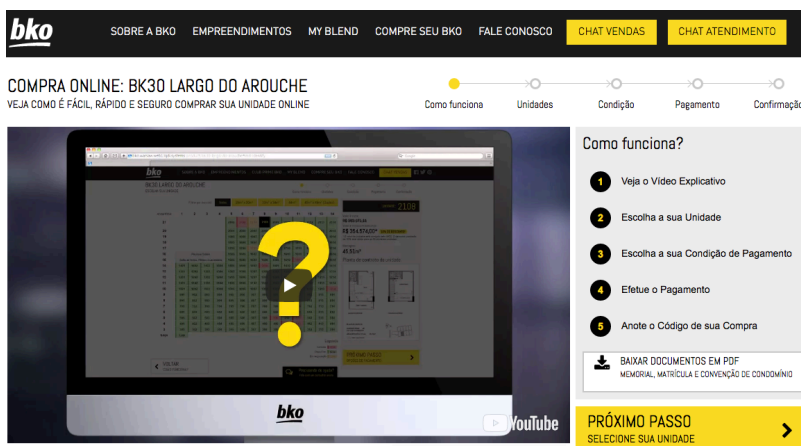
bko SOBRE A BKO EMPREENDIMENTOS MY BLEND COMPRE SEU BKO FALE CONOSCO CHAT VENDAS CHAT ATENDIMENTO

COMPRA ONLINE: BK30 LARGO DO AROUCHE
VEJA COMO É FÁCIL, RÁPIDO E SEGURO COMPRAR SUA UNIDADE ONLINE

Como funciona Unidades Condição Pagamento Confirmaç

?

bko

YouTube

Como funciona?

1 Veja o Vídeo Explicativo

2 Escolha a sua Unidade

3 Escolha a sua Condição de Pagamento

4 Efetue o Pagamento

5 Anote o Código de sua Compra

BAIXAR DOCUMENTOS EM PDF
MEMORIAL, MATRÍCULA E CONVENÇÃO DE CONDOMÍNIO

PRÓXIMO PASSO
SELECIONE SUA UNIDADE